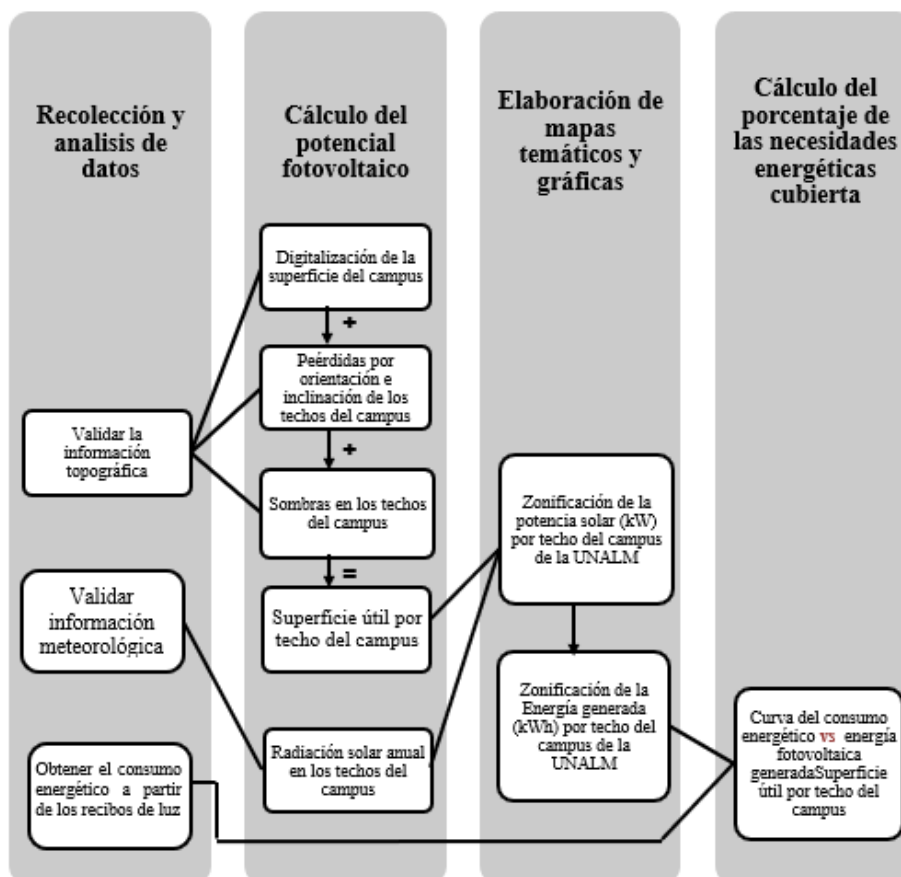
Recolección y analisis de datos

Cálculo del potencial fotovoltaico

Elaboración de mapas temáticos y gráficas

Cálculo del porcentaje de las necesidades energéticas cubierta

Digitalización de la superficie del campus

+

Peérdidas por orientación e inclinación de los techos del campus

+

Validar la información topográfica

Sombras en los techos del campus

=

Superficie útil por techo del campus

Validar información meteorológica

Zonificación de la potencia solar (kW) por techo del campus de la UNALM

Zonificación de la Energía generada (kWh) por techo del campus de la UNALM

Radiación solar anual en los techos del campus

Obtener el consumo energético a partir de los recibos de luz

Curva del consumo energético vs energía fotovoltaica generadaSuperficie útil por techo del campus